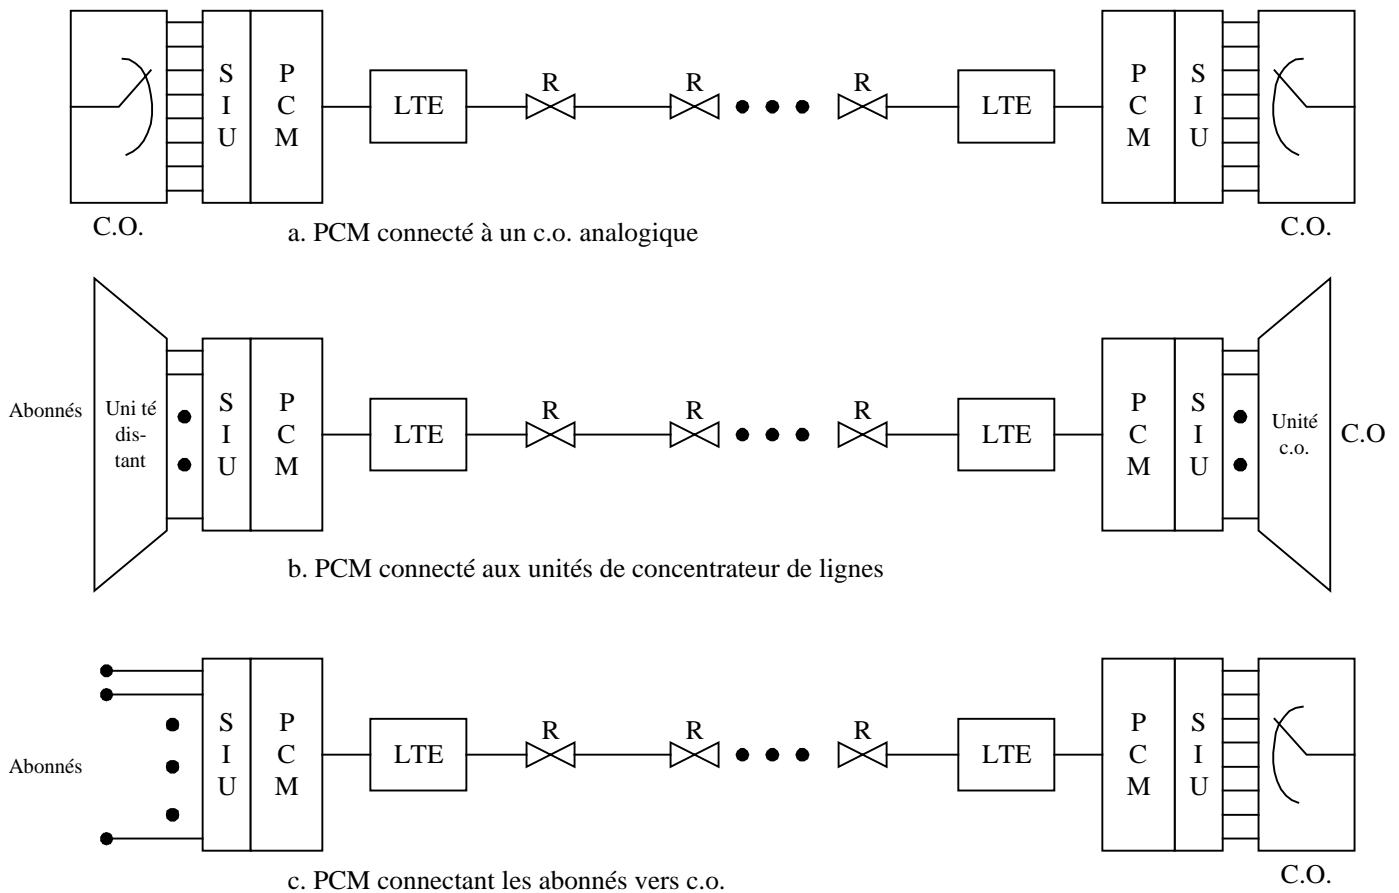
S I U P C M LTE R R R LTE P C M S I U

C.O. a. PCM connecté à un c.o. analogique C.O.

Abonnés Uni té dis-tant S I U P C M LTE R R R LTE P C M S I U Unité c.o. C.O

b. PCM connecté aux unités de concentrateur de lignes

Abonnés S I U P C M LTE R R R LTE P C M S I U

c. PCM connectant les abonnés vers c.o. C.O.